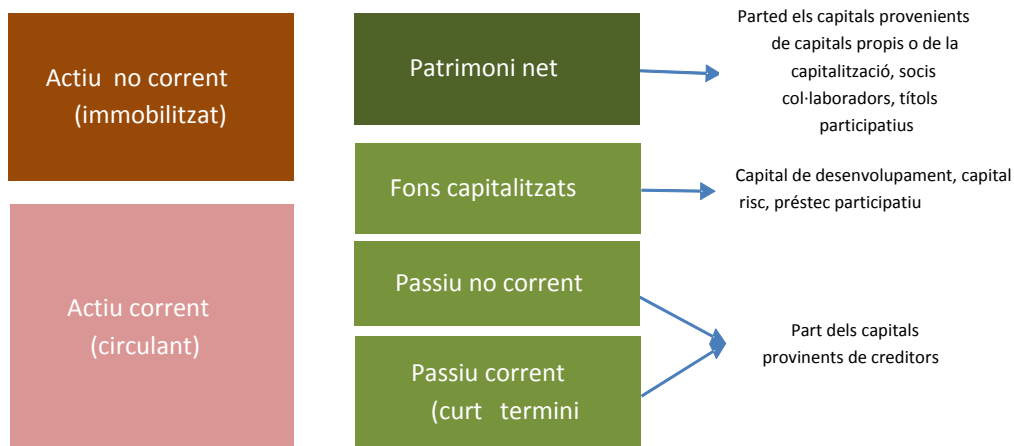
Actiu no corrent (immobilitzat)

Actiu corrent (circulant)

Patrimoni net

Parted els capitals provenients de capitals propis o de la capitalització, socis col·laboradors, títols participatius

Fons capitalitzats

Capital de desenvolupament, capital risc, préstec participatiu

Passiu no corrent

Passiu corrent (curt termini

Part dels capitals provinents de creditors